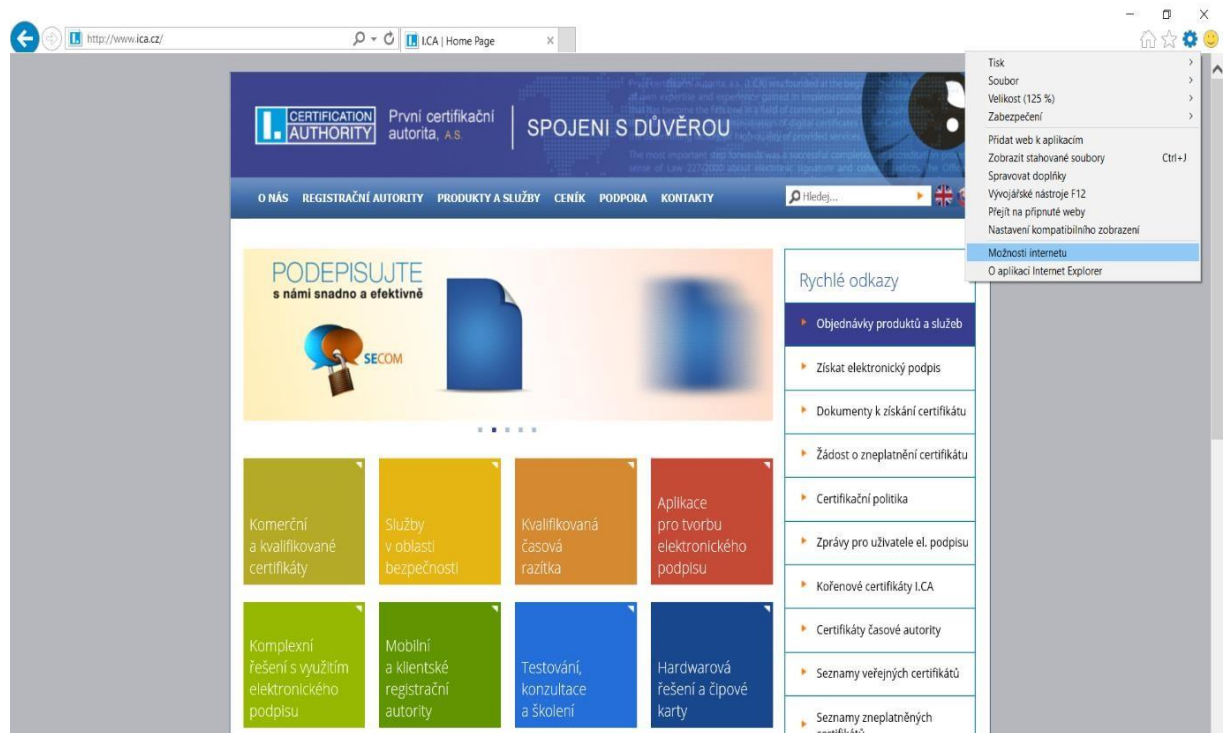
http://www.ica.cz/

I.CA | Home Page

Tisk
Soubor
Velikost (125 %)
Zabezpečení
Přidat web k aplikacím
Zobrazit stahované soubory Ctrl+J
Spravovat doplňky
Vývojářské nástroje F12
Přejít na připnuté weby
Nastavení kompatibilního zobrazení
Možnosti internetu
O aplikaci Internet Explorer

I. CERTIFICATION AUTHORITY První certifikační autorita, a.s. SPOJENI S DŮVĚROU

O NÁS REGISTRAČNÍ AUTORITY PRODUKTY A SLUŽBY CENÍK PODPORA KONTAKTY

Hledej...

PODEPISUJTE
s námi snadno a efektivně

SECOM

Rychlé odkazy
Objednávky produktů a služeb
Získat elektronický podpis
Dokumenty k získání certifikátu
Žádost o zneplatnění certifikátu
Certifikační politika
Zprávy pro uživatele el. podpisu
Kořenové certifikáty I.CA
Certifikáty časové autority
Seznamy veřejných certifikátů
Seznamy zneplatněných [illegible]

Komerční a kvalifikované certifikáty

Služby v oblasti bezpečnosti

Kvalifikovaná časová razítka

Aplikace pro tvorbu elektronického podpisu

Komplexní řešení s využitím elektronického podpisu

Mobilní a klientské registrační autority

Testování, konzultace a školení

Hardwarová řešení a čipové karty